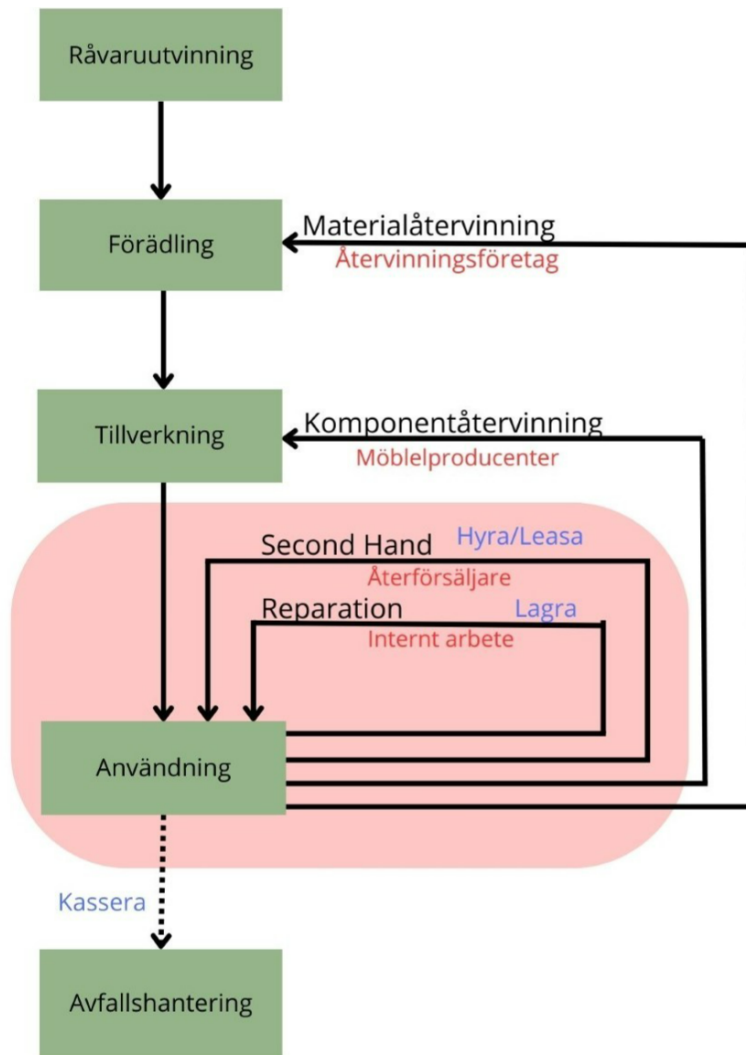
Råvaruutvinning

Förädling

Materialåtervinning
Återvinningsföretag

Tillverkning

Komponentåtervinning
Möblelproducenter

Second Hand
Hyra/Leasa
Återförsäljare

Reparation
Lagra
Internt arbete

Användning

Kassera

Avfallshantering